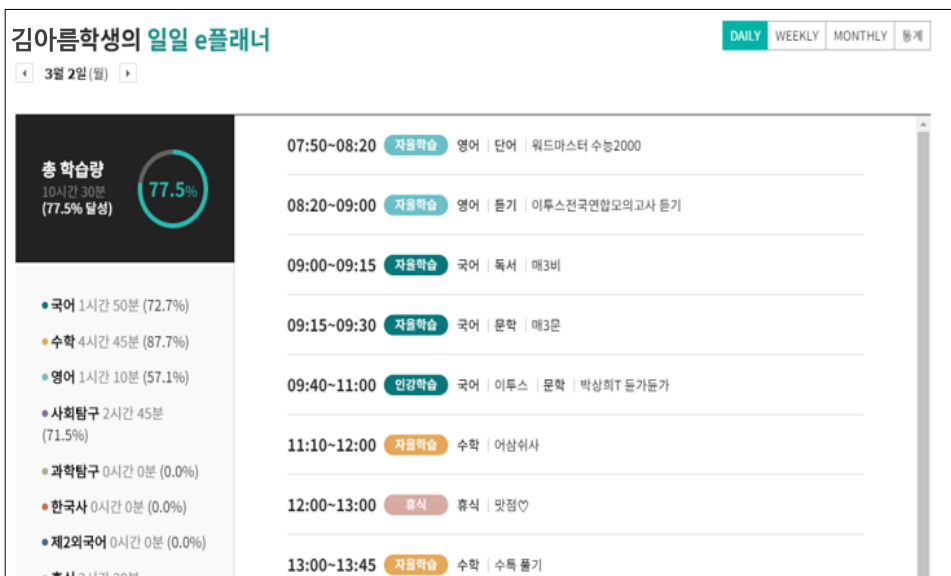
김아름학생의 일일 e플래너

DAILY | WEEKLY | MONTHLY | 통계

3월 2일 (월)

총 학습량
10시간 30분
(77.5% 달성)
77.5%

• 국어 1시간 50분 (72.7%)
• 수학 4시간 45분 (87.7%)
• 영어 1시간 10분 (57.1%)
• 사회탐구 2시간 45분 (71.5%)
• 과학탐구 0시간 0분 (0.0%)
• 한국사 0시간 0분 (0.0%)
• 제2외국어 0시간 0분 (0.0%)
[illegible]

07:50~08:20 자율학습 영어 | 단어 | 워드마스터 수능2000

08:20~09:00 자율학습 영어 | 듣기 | 이투스전국연합모의고사 듣기

09:00~09:15 자율학습 국어 | 독서 | 매3비

09:15~09:30 자율학습 국어 | 문학 | 매3문

09:40~11:00 인강학습 국어 | 이투스 | 문학 | 박상희T 둔가둔가

11:10~12:00 자율학습 수학 | 어삼쉬사

12:00~13:00 휴식 휴식 | 맛점♡

13:00~13:45 자율학습 수학 | 수특 풀기